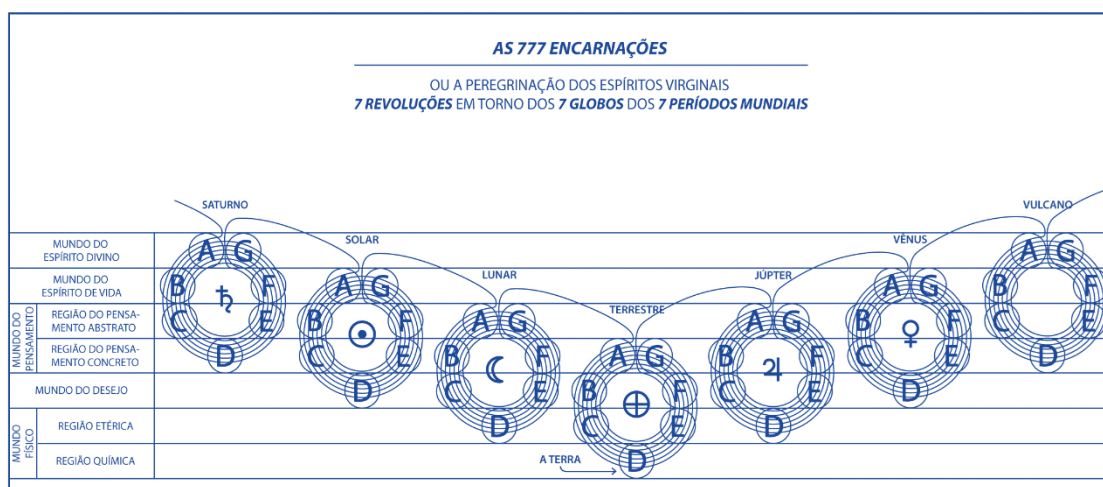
AS 777 ENCARNAÇÕES

OU A PEREGRINAÇÃO DOS ESPÍRITOS VIRGINAIS
**7 REVOLUÇÕES** EM TORNO DOS **7 GLOBOS** DOS **7 PERÍODOS MUNDIAIS**

SATURNO
SOLAR
LUNAR
TERRESTRE
JÚPTER
VÊNUS
VULCANO

MUNDO DO ESPÍRITO DIVINO
MUNDO DO ESPÍRITO DE VIDA
MUNDO DO PENSAMENTO
REGIÃO DO PENSAMENTO ABSTRATO
REGIÃO DO PENSAMENTO CONCRETO
MUNDO DO DESEJO
MUNDO FÍSICO
REGIÃO ETÉRICA
REGIÃO QUÍMICA

A G B F C E D ♄
A G B F C E D ☉
A G B F C E D ☾
A G B F C E D ⊕
A G B F C E D ♃
A G B F C E D ♀
A G B F C E D

A TERRA